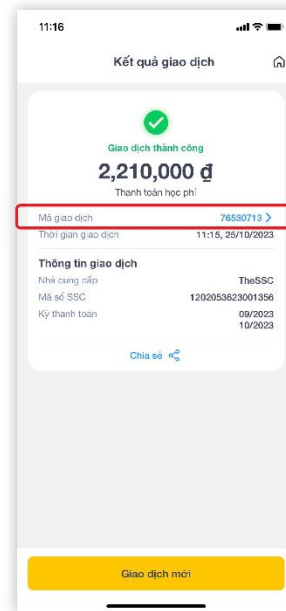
11:16

Kết quả giao dịch

Giao dịch thành công

2,210,000 đ

Thanh toán học phí

Mã giao dịch 76530713

Thời gian giao dịch 11:15, 25/10/2023

Thông tin giao dịch

Nhà cung cấp TheSSC

Mã số SSC 1202053623001356

Kỳ thanh toán 09/2023 10/2023

Chia sẻ

Giao dịch mới